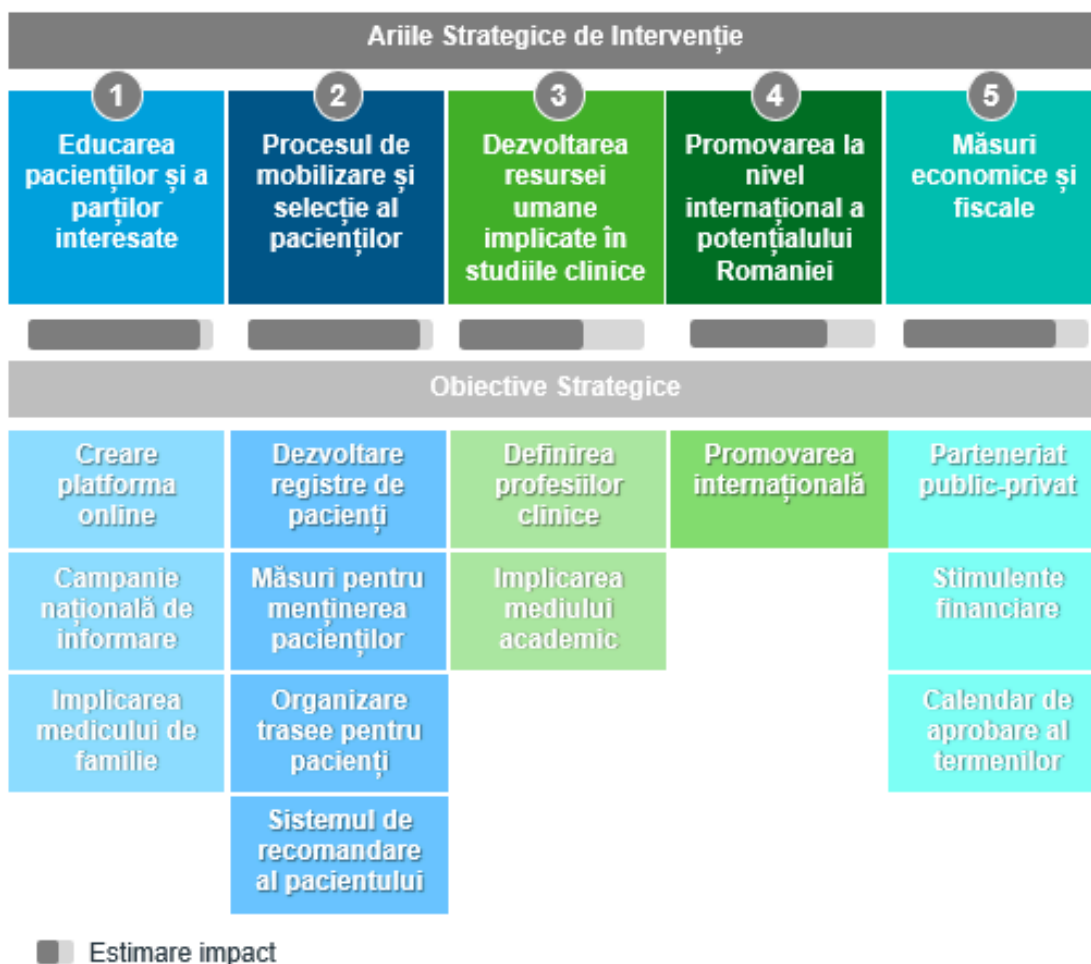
Ariile Strategice de Intervenție

1
Educarea pacienților și a parților interesate

2
Procesul de mobilizare și selecție al pacienților

3
Dezvoltarea resursei umane implicate în studiile clinice

4
Promovarea la nivel internațional a potențialului Romaniei

5
Măsuri economice și fiscale

Obiective Strategice

Creare platforma online

Campanie națională de informare

Implicarea medicului de familie

Dezvoltare registre de pacienți

Măsuri pentru menținerea pacienților

Organizare trasee pentru pacienți

Sistemul de recomandare al pacientului

Definirea profesiilor clinice

Implicarea mediului academic

Promovarea internațională

Parteneriat public-privat

Stimulente financiare

Calendar de aprobare al termenilor

Estimare impact